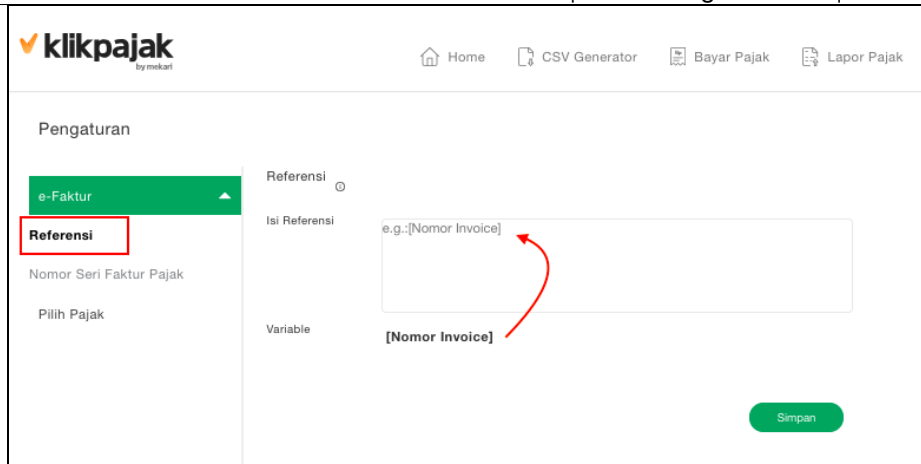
klikpajak
by mekari

Home
CSV Generator
Bayar Pajak
Lapor Pajak

Pengaturan

e-Faktur

Referensi

Nomor Seri Faktur Pajak

Pilih Pajak

Referensi

Isi Referensi

e.g.:[Nomor Invoice]

Variable

[Nomor Invoice]

Simpan